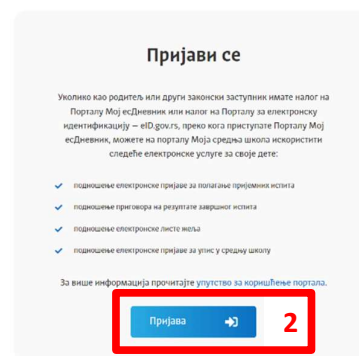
Пријави се

Уколико као родитељ или други законски заступник имате налог на Порталу Мој есДневник или налог на Порталу за електронску идентификацију – eID.gov.rs, преко кога приступате Порталу Мој есДневник, можете на порталу Моја средња школа искористити следеће електронске услуге за своје дете:

подношење електронске пријаве за полагање пријемних испита

подношење приговора на резултате завршног испита

подношење електронске листе жеља

подношење електронске пријаве за упис у средњу школу

За више информација прочитајте упутство за коришћење портала.

Пријава

2